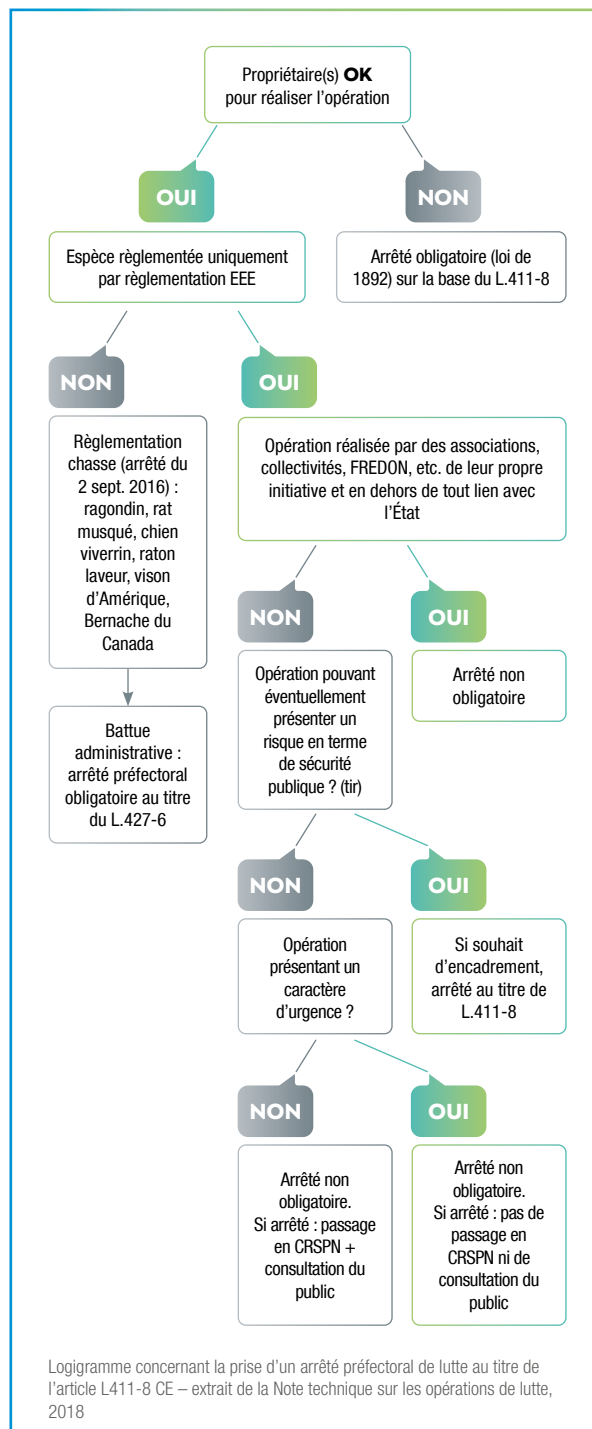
Propriétaire(s) **OK** pour réaliser l'opération

OUI

NON

Espèce règlementée uniquement par règlementation EEE

Arrêté obligatoire (loi de 1892) sur la base du L.411-8

NON

OUI

Règlementation chasse (arrêté du 2 sept. 2016) : ragondin, rat musqué, chien viverrin, raton laveur, vison d'Amérique, Bernache du Canada

Battue administrative : arrêté préfectoral obligatoire au titre du L.427-6

Opération réalisée par des associations, collectivités, FREDON, etc. de leur propre initiative et en dehors de tout lien avec l'État

NON

OUI

Opération pouvant éventuellement présenter un risque en terme de sécurité publique ? (tir)

Arrêté non obligatoire

NON

OUI

Opération présentant un caractère d'urgence ?

Si souhait d'encadrement, arrêté au titre de L.411-8

NON

OUI

Arrêté non obligatoire. Si arrêté : passage en CRSPN + consultation du public

Arrêté non obligatoire. Si arrêté : pas de passage en CRSPN ni de consultation du public

Logigramme concernant la prise d'un arrêté préfectoral de lutte au titre de l'article L411-8 CE – extrait de la Note technique sur les opérations de lutte, 2018